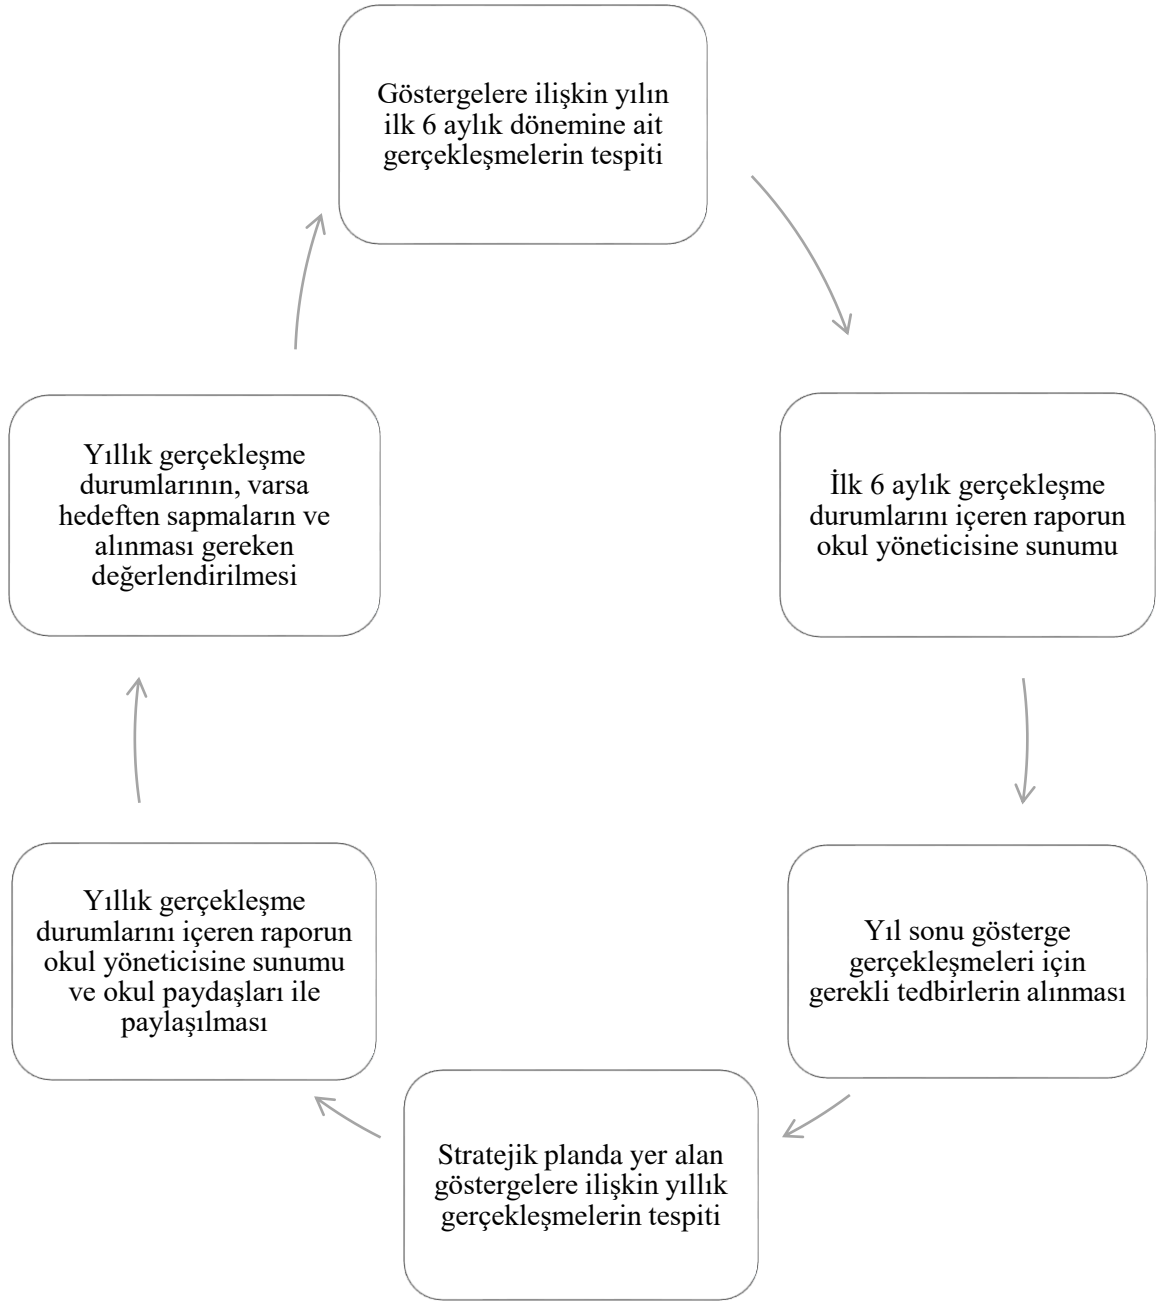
Göstergelere ilişkin yılın ilk 6 aylık dönemine ait gerçekleşmelerin tespiti

İlk 6 aylık gerçekleşme durumlarını içeren raporun okul yöneticisine sunumu

Yıl sonu gösterge gerçekleşmeleri için gerekli tedbirlerin alınması

Stratejik planda yer alan göstergelere ilişkin yıllık gerçekleşmelerin tespiti

Yıllık gerçekleşme durumlarını içeren raporun okul yöneticisine sunumu ve okul paydaşları ile paylaşılması

Yıllık gerçekleşme durumlarının, varsa hedeften sapmaların ve alınması gereken değerlendirilmesi